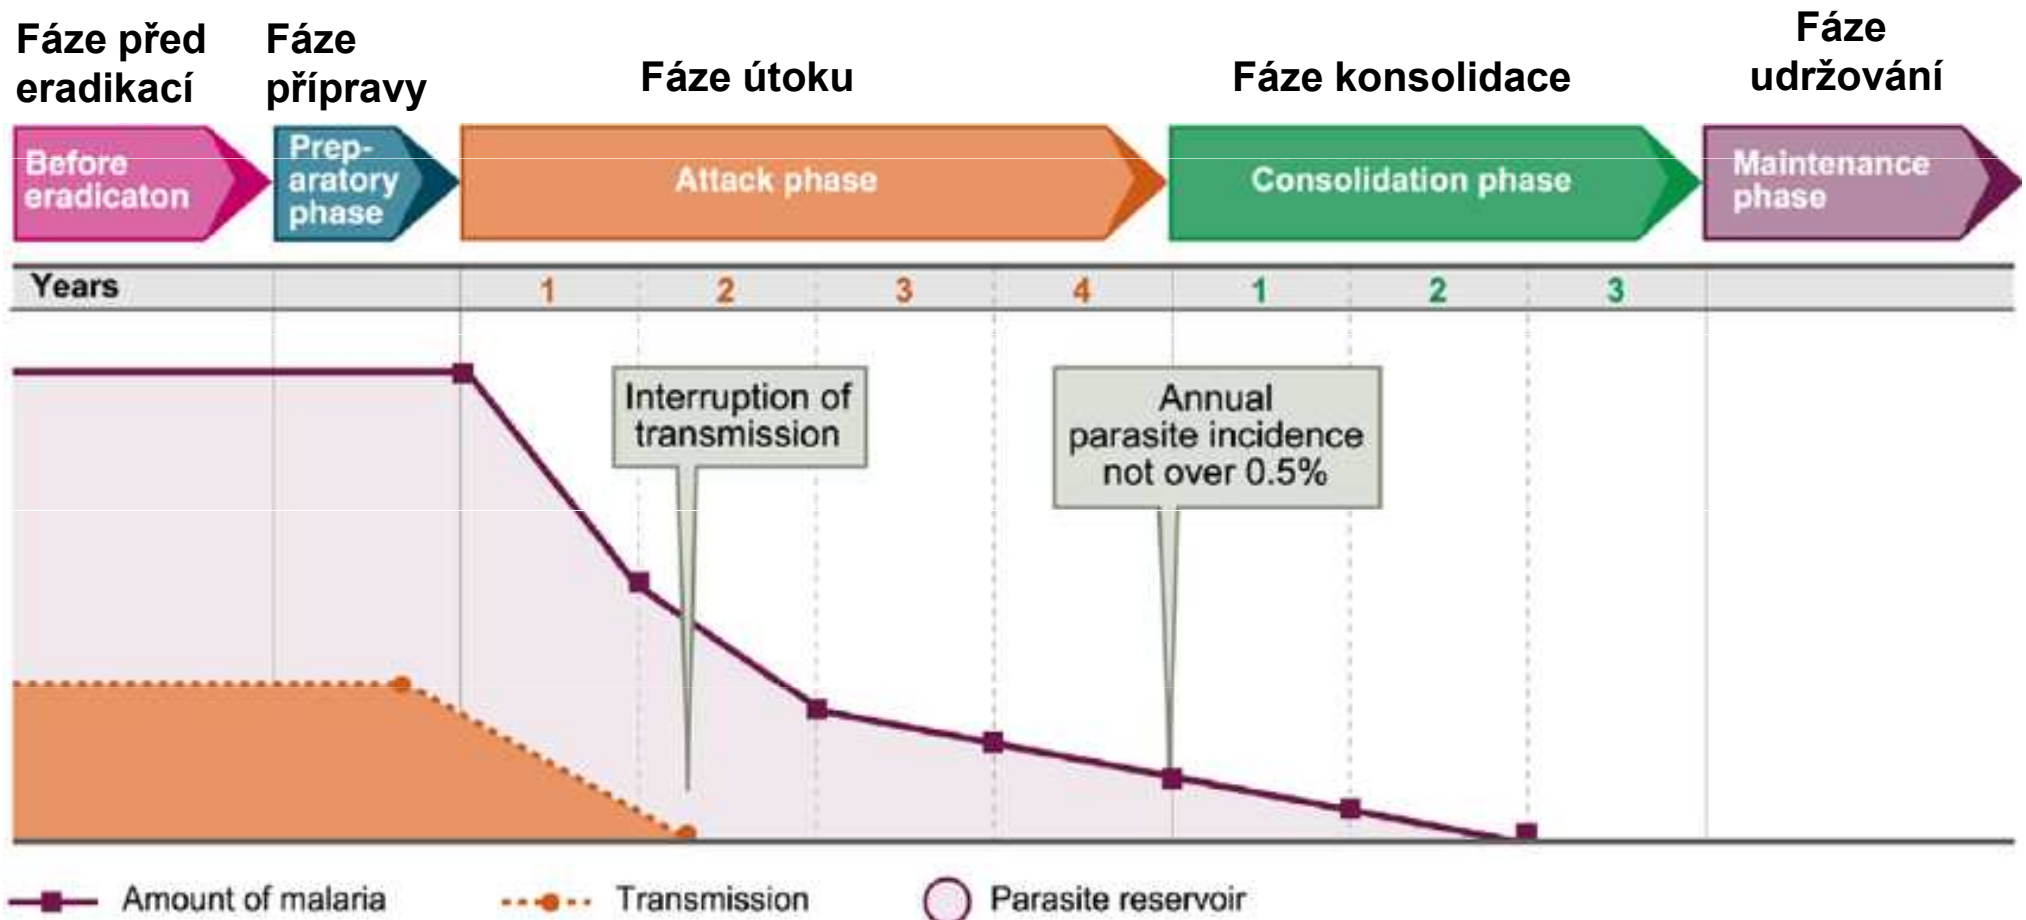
Fáze před eradikací

Fáze přípravy

Fáze útoku

Fáze konsolidace

Fáze udržování

Before eradicaton

Prep-aratory phase

Attack phase

Consolidation phase

Maintenance phase

| Years | | 1 | 2 | 3 | 4 | 1 | 2 | 3 | |
|---|---|---|---|---|---|---|---|---|---|

Interruption of transmission

Annual parasite incidence not over 0.5%

Amount of malaria

Transmission

Parasite reservoir